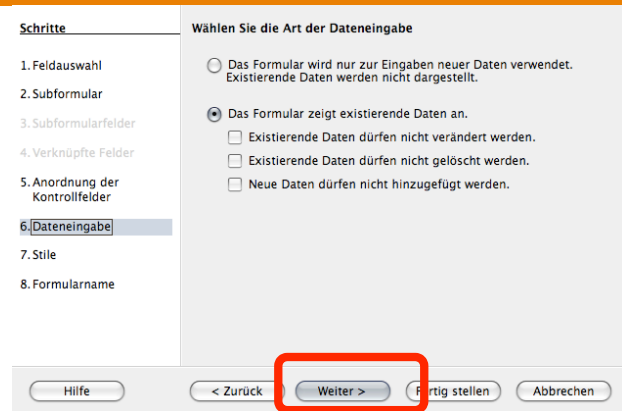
Schritte

1. Feldauswahl

2. Subformular

3. Subformularfelder

4. Verknüpfte Felder

5. Anordnung der Kontrollfelder

6. Dateneingabe

7. Stile

8. Formularname

Wählen Sie die Art der Dateneingabe

Das Formular wird nur zur Eingaben neuer Daten verwendet. Existierende Daten werden nicht dargestellt.

Das Formular zeigt existierende Daten an.

Existierende Daten dürfen nicht verändert werden.

Existierende Daten dürfen nicht gelöscht werden.

Neue Daten dürfen nicht hinzugefügt werden.

Hilfe

< Zurück

Weiter >

Fertig stellen

Abbrechen